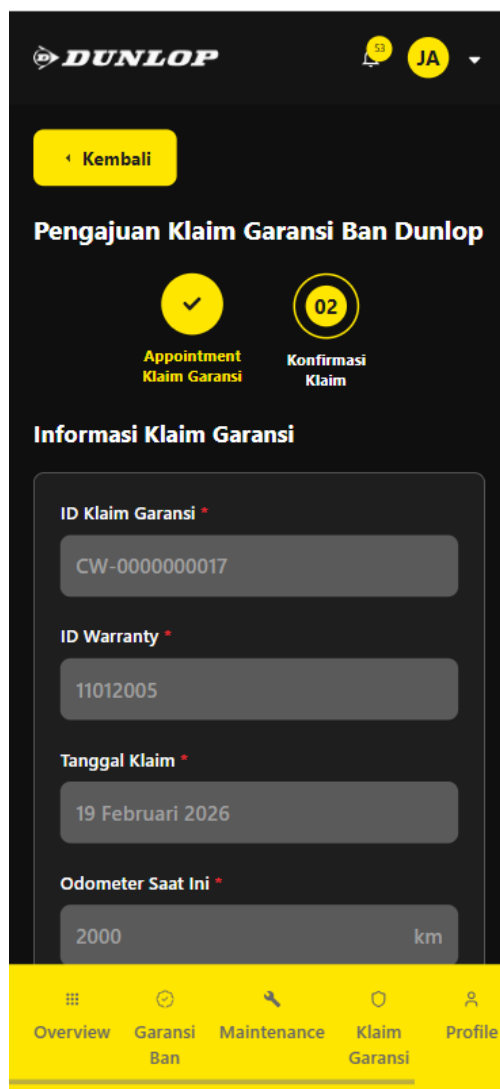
DUNLOP

53

JA

Kembali

Pengajuan Klaim Garansi Ban Dunlop

Appointment Klaim Garansi

02

Konfirmasi Klaim

Informasi Klaim Garansi

ID Klaim Garansi *

CW-0000000017

ID Warranty *

11012005

Tanggal Klaim *

19 Februari 2026

Odometer Saat Ini *

2000 km

Overview

Garansi Ban

Maintenance

Klaim Garansi

Profile